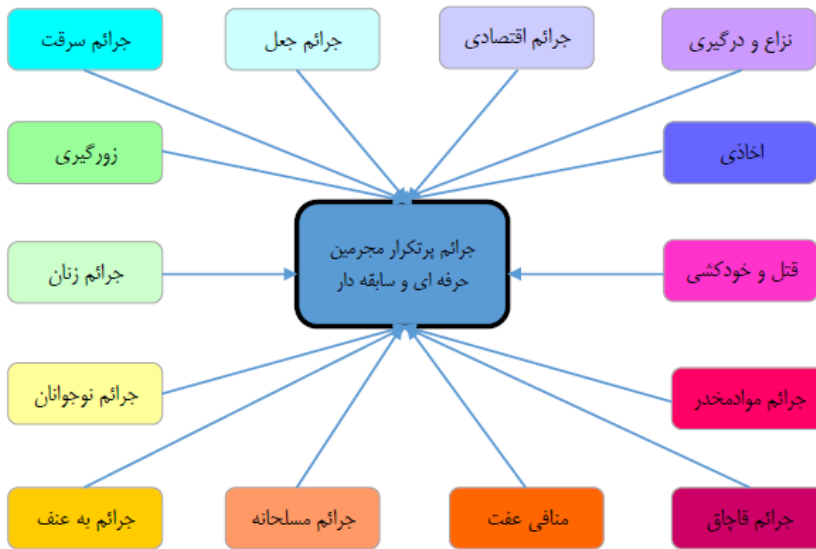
نزاع و درگیری

جرائم اقتصادی

جرائم جعل

جرائم سرقت

اخاذی

زورگیری

جرائم پرتکرار مجرمین حرفه ای و سابقه دار

قتل و خودکشی

جرائم زنان

جرائم موادمخدر

جرائم نوجوانان

جرائم قاچاق

منافی عفت

جرائم مسلحانه

جرائم به عنف